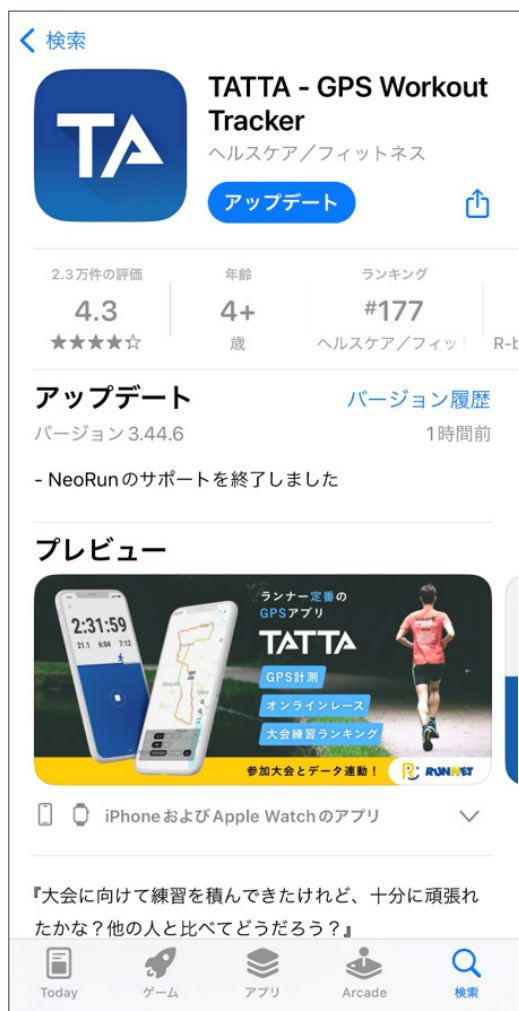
< 検索

TA

TATTA - GPS Workout Tracker
ヘルスケア／フィットネス

アップデート

2.3万件の評価
4.3
★★★★☆

年齢
4+
歳

ランキング
#177
ヘルスケア／フィッ

R-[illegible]

アップデート
バージョン履歴
バージョン 3.44.6
1時間前

- NeoRunのサポートを終了しました

プレビュー

2:31:59
21.1 6:04 7:12

ランナー定番のGPSアプリ
TATTA
GPS計測
オンラインレース
大会練習ランキング
参加大会とデータ連動！
RUNNET

iPhoneおよびApple Watchのアプリ

『大会に向けて練習を積んできたけれど、十分に頑張れたかな？他の人と比べてどうだろう？』

Today
ゲーム
アプリ
Arcade
検索